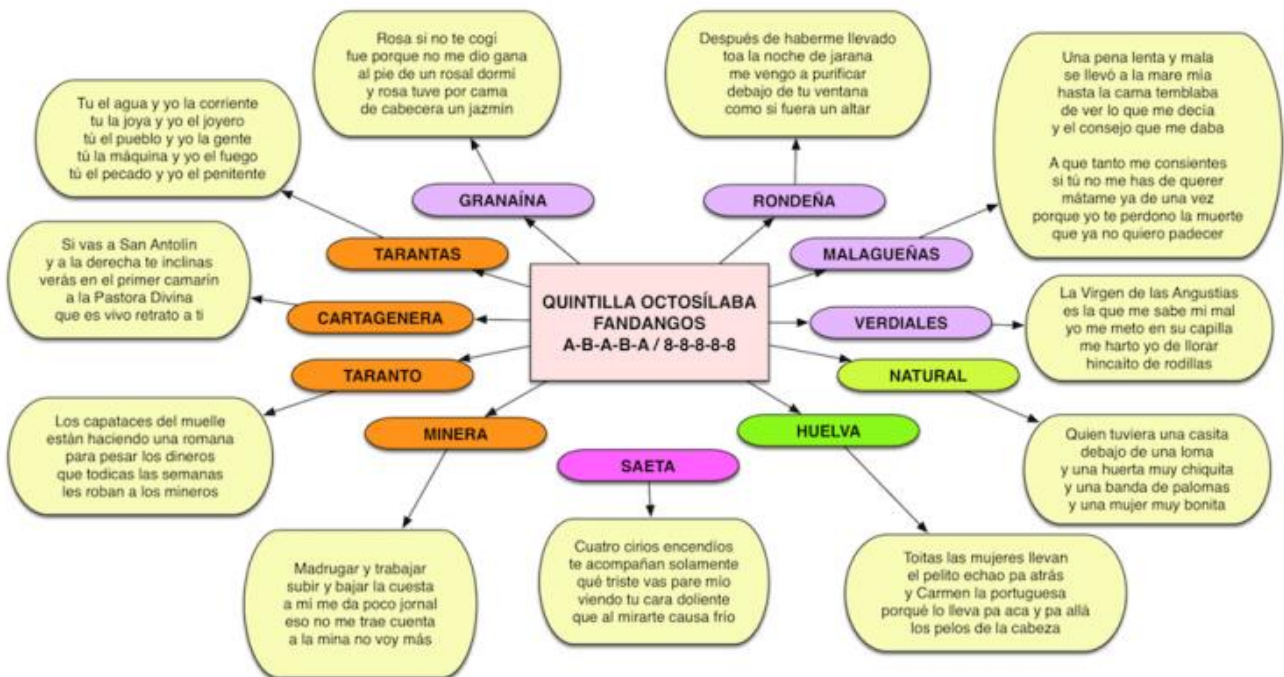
Rosa si no te cogí
fue porque no me dio gana
al pie de un rosal dormí
y rosa tuve por cama
de cabecera un jazmín

Después de haberme llevado
toa la noche de jarana
me vengo a purificar
debajo de tu ventana
como si fuera un altar

Una pena lenta y mala
se llevó a la mare mía
hasta la cama temblaba
de ver lo que me decía
y el consejo que me daba

A que tanto me consientes
si tú no me has de querer
mátame ya de una vez
porque yo te perdono la muerte
que ya no quiero padecer

Tu el agua y yo la corriente
tu la joya y yo el joyero
tú el pueblo y yo la gente
tú la máquina y yo el fuego
tú el pecado y yo el penitente

GRANAÍNA

RONDEÑA

MALAGUEÑAS

TARANTAS

Si vas a San Antolín
y a la derecha te inclinas
verás en el primer camarín
a la Pastora Divina
que es vivo retrato a ti

CARTAGENERA

QUINTILLA OCTOSÍLABA
FANDANGOS
A-B-A-B-A / 8-8-8-8-8

VERDIALES

La Virgen de las Angustias
es la que me sabe mi mal
yo me meto en su capilla
me harto yo de llorar
hincaito de rodillas

TARANTO

NATURAL

Los capataces del muelle
están haciendo una romana
para pesar los dineros
que todicas las semanas
les roban a los mineros

MINERA

HUELVA

SAETA

Quien tuviera una casita
debajo de una loma
y una huerta muy chiquita
y una banda de palomas
y una mujer muy bonita

Madrugar y trabajar
subir y bajar la cuesta
a mí me da poco jornal
eso no me trae cuenta
a la mina no voy más

Cuatro cirios encendíos
te acompañan solamente
qué triste vas pare mío
viendo tu cara doliente
que al mirarte causa frío

Toitas las mujeres llevan
el pelito echao pa atrás
y Carmen la portuguesa
porqué lo lleva pa aca y pa allá
los pelos de la cabeza